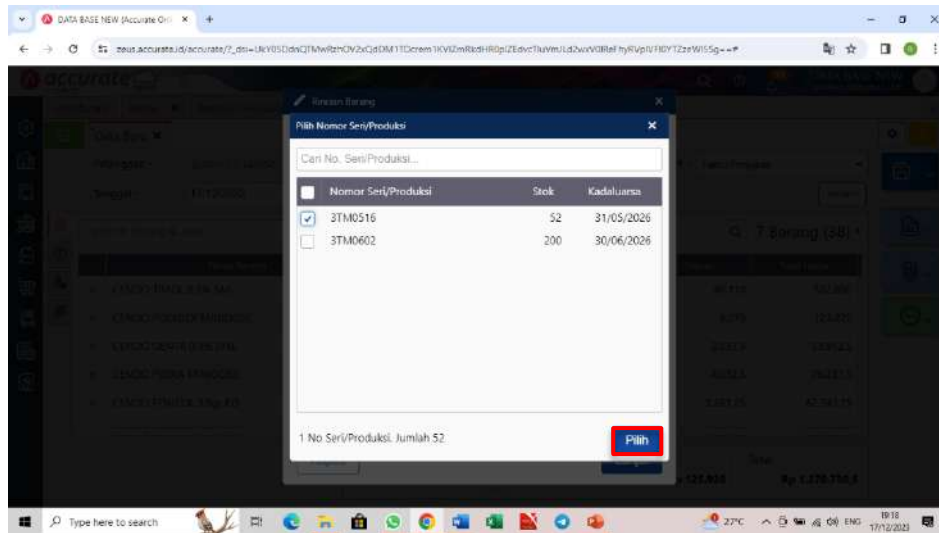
DATA BASE NEW (Accurate On ×

zeus.accurate.id/accurate/?_dsi=UkY05DdxQTMwRzhOV2xCjdDM1TDcrem1KVllZmRkdHR0piZEdvcTluVmJLd2wxV0RlFhyRVpIVFl0YTZzeWI5Sg==#

accurate

Data Baru ×

Rincian Barang

Pilih Nomor Seri/Produksi

Cari No. Seri/Produksi...

| | Nomor Seri/Produksi | Stok | Kadaluarsa |
|---|---|---|---|
| ✓ | 3TM0516 | 52 | 31/05/2026 |
| | 3TM0602 | 200 | 30/06/2026 |

1 No Seri/Produksi. Jumlah 52

Pilih

7 Barang (98)

Type here to search

27°C ENG 19:18 17/12/2023